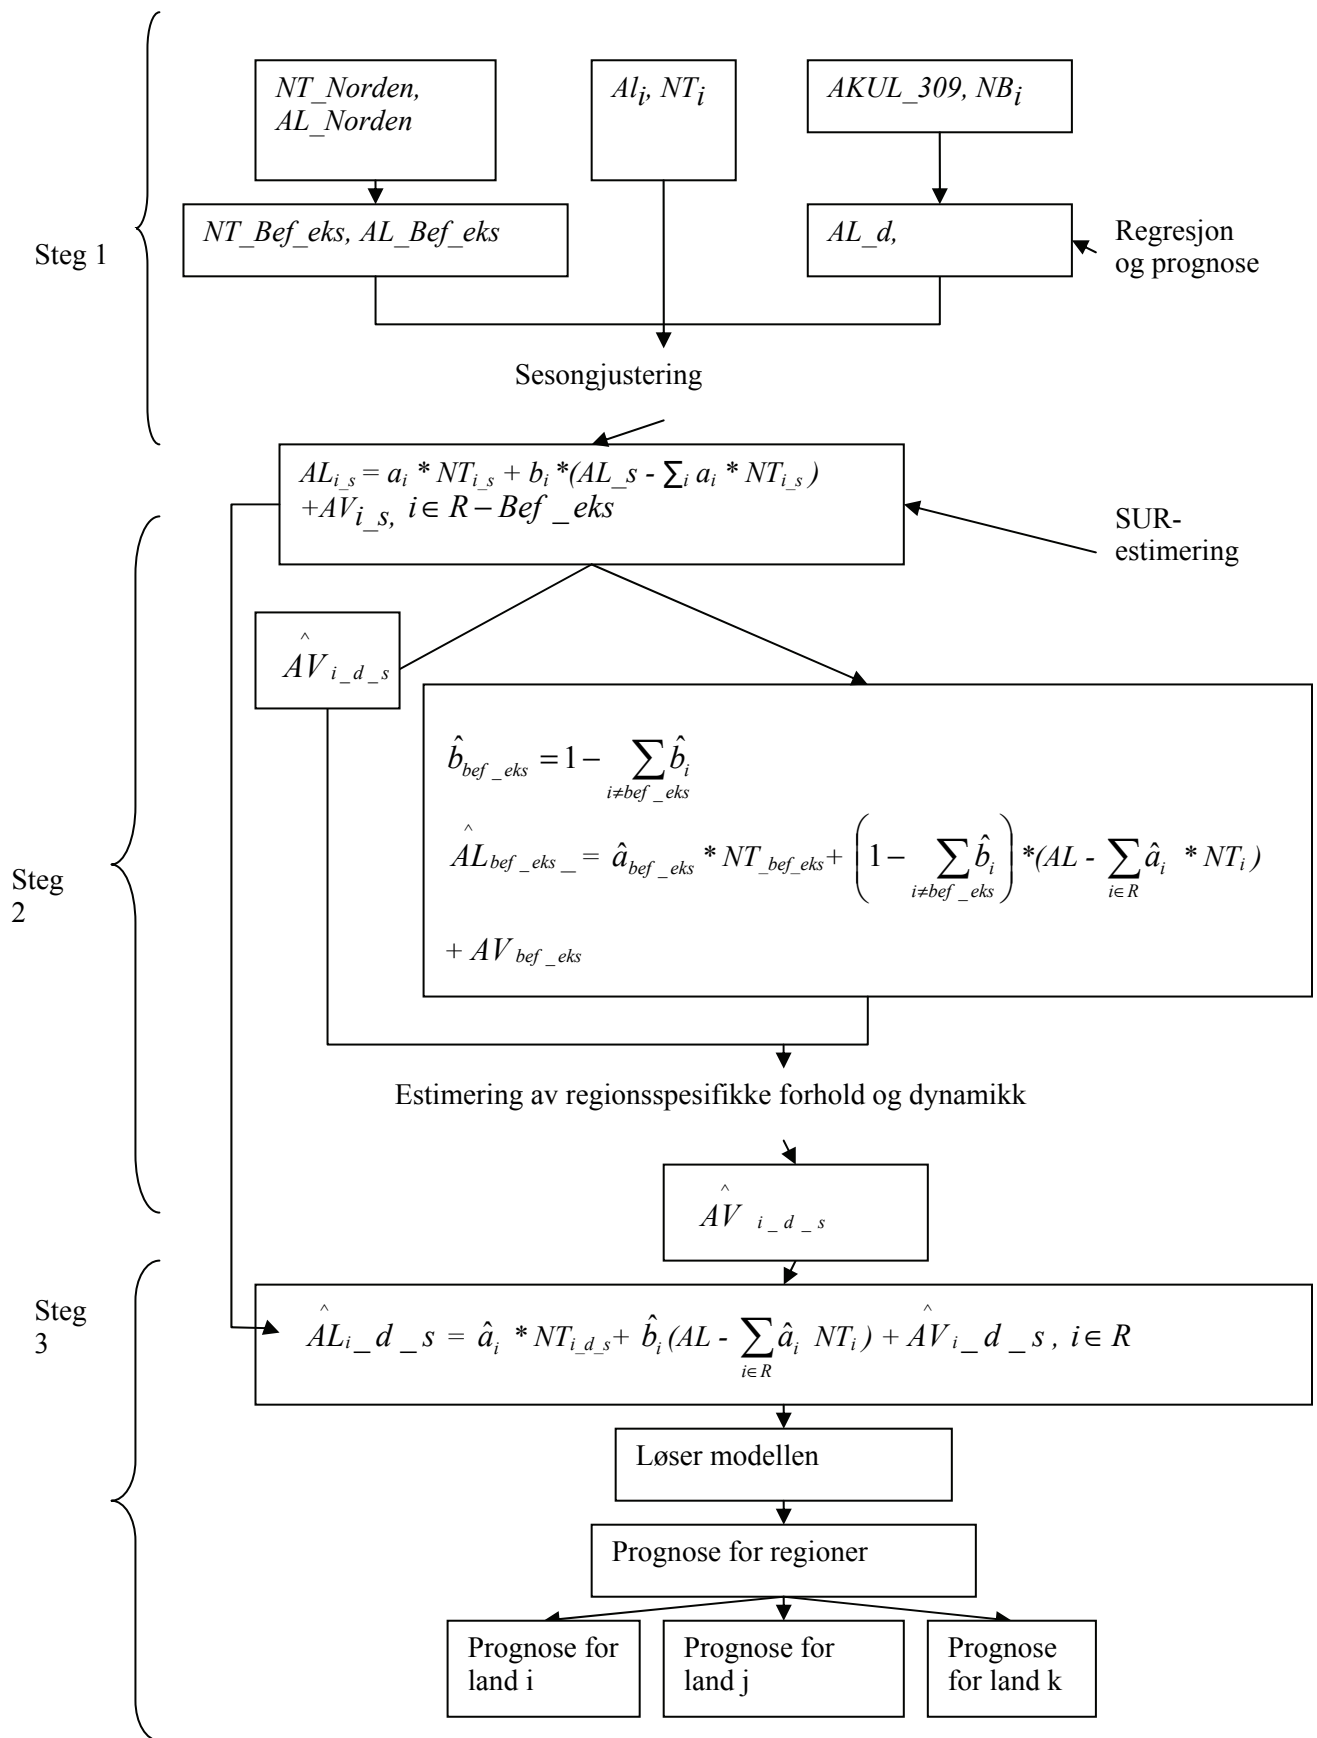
Steg 1

*NT_Norden, AL_Norden*

$Al_i$, $NT_i$

*AKUL_309*, $NB_i$

*NT_Bef_eks, AL_Bef_eks*

*AL_d,*

Regresjon og prognose

Sesongjustering

$AL_{i\_s} = a_i * NT_{i\_s} + b_i *(AL\_s - \sum_i a_i * NT_{i\_s})$
$+AV_{i\_s},\ i \in R - Bef\_eks$

SUR-estimering

Steg 2

$\hat{AV}_{i\_d\_s}$

$\hat{b}_{bef\_eks} = 1 - \sum_{i \neq bef\_eks} \hat{b}_i$

$\hat{AL}_{bef\_eks\_} = \hat{a}_{bef\_eks} * NT_{\_bef\_eks} + \left(1 - \sum_{i \neq bef\_eks} \hat{b}_i\right) *(AL - \sum_{i \in R} \hat{a}_i * NT_i)$

$+ AV_{bef\_eks}$

Estimering av regionsspesifikke forhold og dynamikk

$\hat{AV}_{i\_d\_s}$

Steg 3

$\hat{AL}_i\_d\_s = \hat{a}_i * NT_{i\_d\_s} + \hat{b}_i (AL - \sum_{i \in R} \hat{a}_i NT_i) + \hat{AV}_i\_d\_s,\ i \in R$

Løser modellen

Prognose for regioner

Prognose for land i

Prognose for land j

Prognose for land k